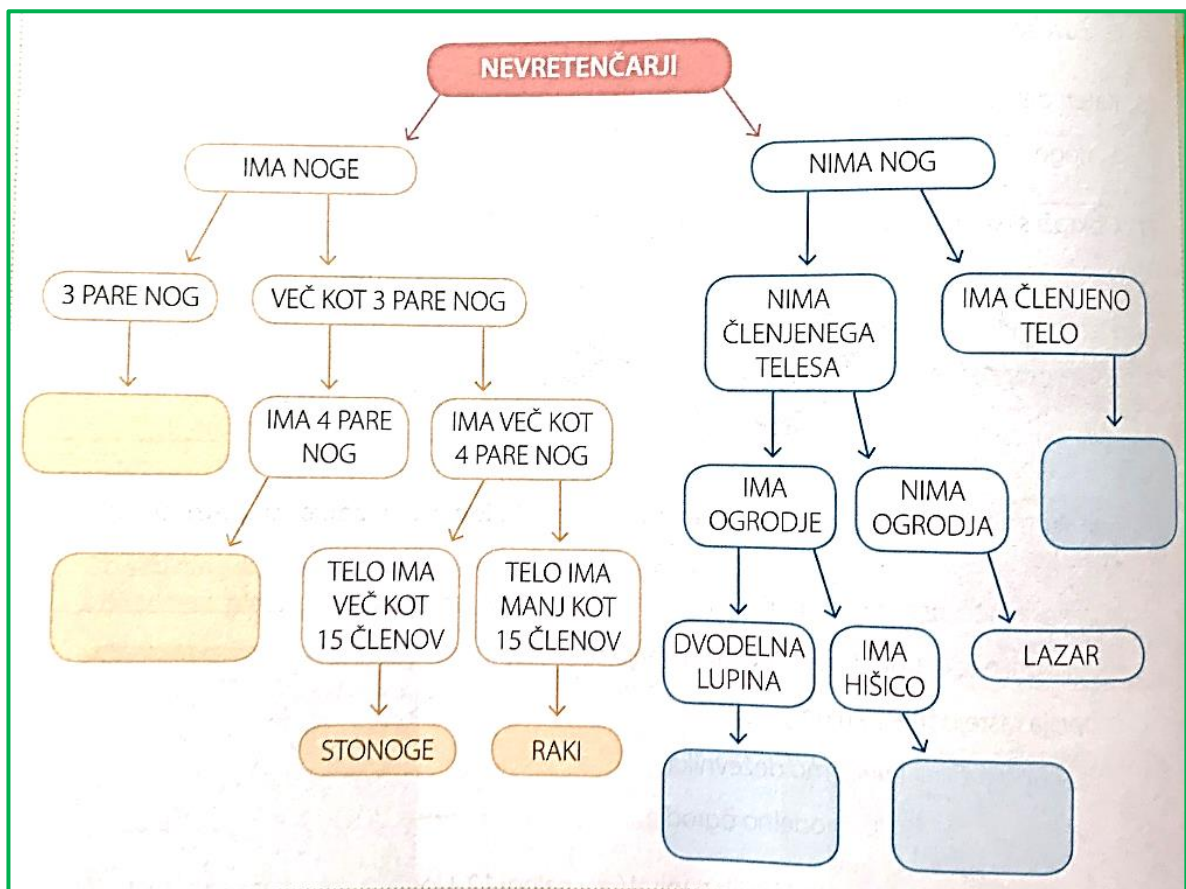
NEVRETENČARJI

IMA NOGE

NIMA NOG

3 PARE NOG

VEČ KOT 3 PARE NOG

IMA 4 PARE NOG

IMA VEČ KOT 4 PARE NOG

TELO IMA VEČ KOT 15 ČLENOV

TELO IMA MANJ KOT 15 ČLENOV

STONOGE

RAKI

NIMA ČLENJENEGA TELESA

IMA ČLENJENO TELO

IMA OGRODJE

NIMA OGRODJA

DVODELNA LUPINA

IMA HIŠICO

LAZAR